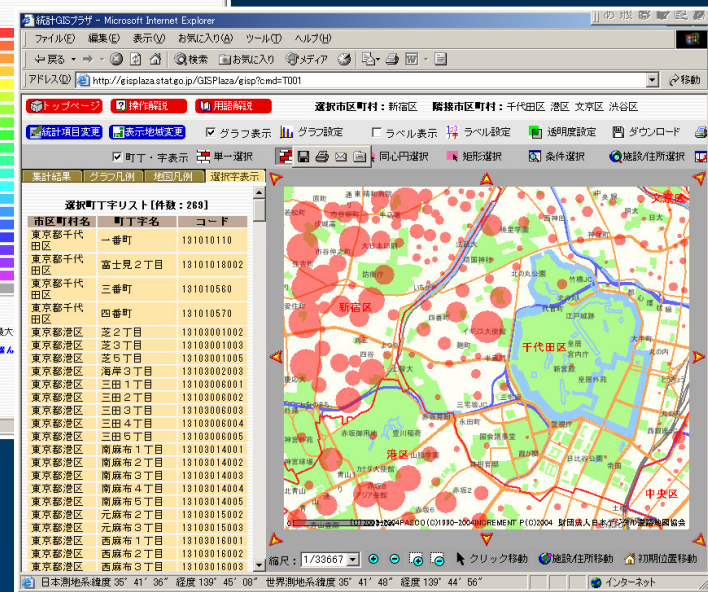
統計GISプラザ - Microsoft Internet Explorer

ファイル(F) 編集(E) 表示(V) お気に入り(A) ツール(T) ヘルプ(H)

戻る 検索 お気に入り メディア

アドレス(D) http://gisplaza.stat.go.jp/GISPlaza/gisp?cmd=T001 移動

トップページ 操作解説 用語解説 選択市区町村：新宿区 隣接市区町村：千代田区 港区 文京区 渋谷区

統計項目変更 表示地域変更 グラフ表示 グラフ設定 ラベル表示 ラベル設定 透明度設定 ダウンロード

町丁・字表示 単一選択 同心円選択 矩形選択 条件選択 施設/住所選択

集計結果 グラフ凡例 地図凡例 選択字表示

選択町丁字リスト[件数：269]

| 市区町村名 | 町丁字名 | コード |
|---|---|---|
| 東京都千代田区 | 一番町 | 131010110 |
| 東京都千代田区 | 富士見２丁目 | 13101018002 |
| 東京都千代田区 | 三番町 | 131010560 |
| 東京都千代田区 | 四番町 | 131010570 |
| 東京都港区 | 芝２丁目 | 13103001002 |
| 東京都港区 | 芝３丁目 | 13103001003 |
| 東京都港区 | 芝５丁目 | 13103001005 |
| 東京都港区 | 海岸３丁目 | 13103002003 |
| 東京都港区 | 三田１丁目 | 13103006001 |
| 東京都港区 | 三田２丁目 | 13103006002 |
| 東京都港区 | 三田３丁目 | 13103006003 |
| 東京都港区 | 三田４丁目 | 13103006004 |
| 東京都港区 | 三田５丁目 | 13103006005 |
| 東京都港区 | 南麻布１丁目 | 13103014001 |
| 東京都港区 | 南麻布２丁目 | 13103014002 |
| 東京都港区 | 南麻布３丁目 | 13103014003 |
| 東京都港区 | 南麻布４丁目 | 13103014004 |
| 東京都港区 | 南麻布５丁目 | 13103014005 |
| 東京都港区 | 元麻布２丁目 | 13103015002 |
| 東京都港区 | 元麻布３丁目 | 13103015003 |
| 東京都港区 | 西麻布１丁目 | 13103016001 |
| 東京都港区 | 西麻布２丁目 | 13103016002 |
| 東京都港区 | 西麻布３丁目 | 13103016003 |

文京区 新宿区 千代田区 港区 中央区 皇居 江戸城跡

(C)2003-2004PASCO (C)1990-2004INCREMENT P (C)2004 財団法人日本デジタル道路地図協会

縮尺：1/33667 クリック移動 施設/住所移動 初期位置移動

日本測地系緯度 35°41′36″ 経度 139°45′08″ 世界測地系緯度 35°41′48″ 経度 139°44′56″ インターネット